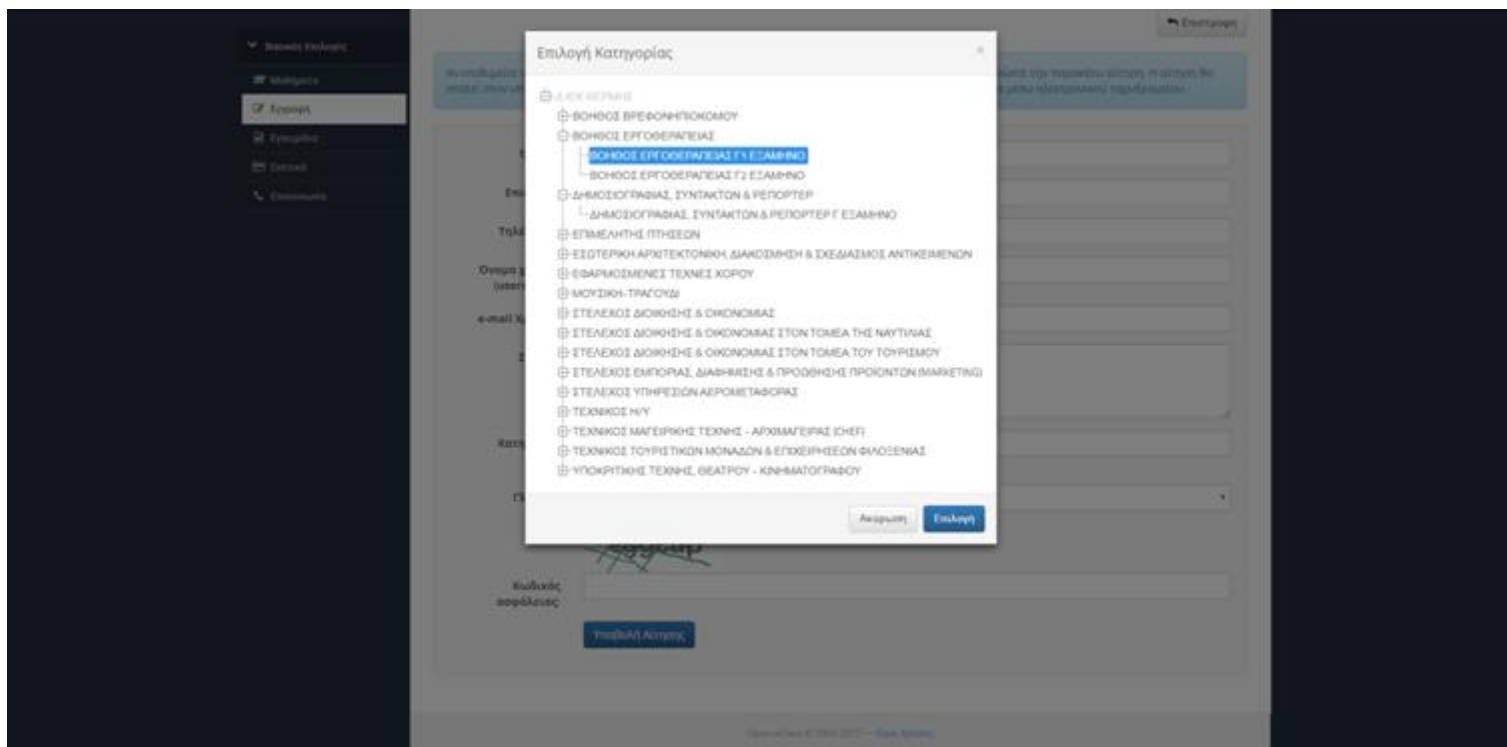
Επιλογή Κατηγορίας

×

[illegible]

ΒΟΗΘΟΣ ΒΡΕΦΟΝΗΠΙΟΚΟΜΟΥ

ΒΟΗΘΟΣ ΕΡΓΟΘΕΡΑΠΕΙΑΣ

ΒΟΗΘΟΣ ΕΡΓΟΘΕΡΑΠΕΙΑΣ Γ1 ΕΞΑΜΗΝΟ

ΒΟΗΘΟΣ ΕΡΓΟΘΕΡΑΠΕΙΑΣ Γ2 ΕΞΑΜΗΝΟ

ΔΗΜΟΣΙΟΓΡΑΦΙΑΣ, ΣΥΝΤΑΚΤΩΝ & ΡΕΠΟΡΤΕΡ

ΔΗΜΟΣΙΟΓΡΑΦΙΑΣ, ΣΥΝΤΑΚΤΩΝ & ΡΕΠΟΡΤΕΡ Γ ΕΞΑΜΗΝΟ

ΕΠΙΜΕΛΗΤΗΣ ΠΤΗΣΕΩΝ

ΕΣΩΤΕΡΙΚΗ ΑΡΧΙΤΕΚΤΟΝΙΚΗ, ΔΙΑΚΟΣΜΗΣΗ & ΣΧΕΔΙΑΣΜΟΣ ΑΝΤΙΚΕΙΜΕΝΩΝ

ΕΦΑΡΜΟΣΜΕΝΕΣ ΤΕΧΝΕΣ ΧΟΡΟΥ

ΜΟΥΣΙΚΗ-ΤΡΑΓΟΥΔΙ

ΣΤΕΛΕΧΟΣ ΔΙΟΙΚΗΣΗΣ & ΟΙΚΟΝΟΜΙΑΣ

ΣΤΕΛΕΧΟΣ ΔΙΟΙΚΗΣΗΣ & ΟΙΚΟΝΟΜΙΑΣ ΣΤΟΝ ΤΟΜΕΑ ΤΗΣ ΝΑΥΤΙΛΙΑΣ

ΣΤΕΛΕΧΟΣ ΔΙΟΙΚΗΣΗΣ & ΟΙΚΟΝΟΜΙΑΣ ΣΤΟΝ ΤΟΜΕΑ ΤΟΥ ΤΟΥΡΙΣΜΟΥ

ΣΤΕΛΕΧΟΣ ΕΜΠΟΡΙΑΣ, ΔΙΑΦΗΜΙΣΗΣ & ΠΡΟΩΘΗΣΗΣ ΠΡΟΙΟΝΤΩΝ (MARKETING)

ΣΤΕΛΕΧΟΣ ΥΠΗΡΕΣΙΩΝ ΑΕΡΟΜΕΤΑΦΟΡΑΣ

ΤΕΧΝΙΚΟΣ Η/Υ

ΤΕΧΝΙΚΟΣ ΜΑΓΕΙΡΙΚΗΣ ΤΕΧΝΗΣ - ΑΡΧΙΜΑΓΕΙΡΑΣ (CHEF)

ΤΕΧΝΙΚΟΣ ΤΟΥΡΙΣΤΙΚΩΝ ΜΟΝΑΔΩΝ & ΕΠΙΧΕΙΡΗΣΕΩΝ ΦΙΛΟΞΕΝΙΑΣ

ΥΠΟΚΡΙΤΙΚΗΣ ΤΕΧΝΗΣ, ΘΕΑΤΡΟΥ - ΚΙΝΗΜΑΤΟΓΡΑΦΟΥ

Ακύρωση Επιλογή

Επιστροφή

Κωδικός ασφάλειας

Υποβολή Αίτησης

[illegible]